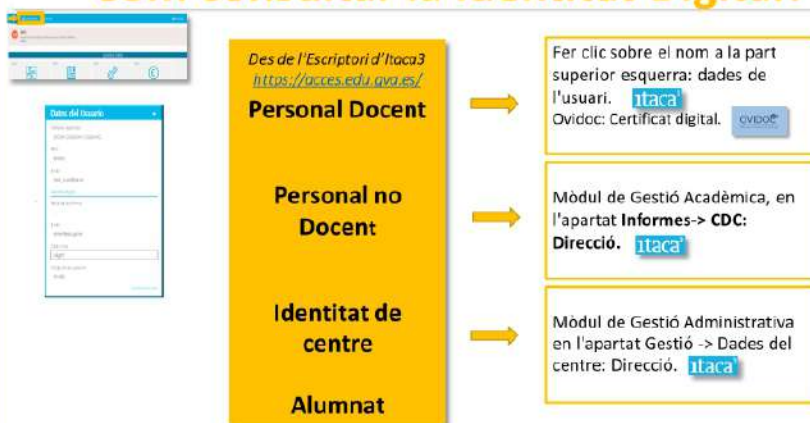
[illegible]

Datos del Usuario

Des de l'Escriptori d'Itaca3
https://acces.edu.gva.es/
Personal Docent

Personal no Docent

Identitat de centre

Alumnat

Fer clic sobre el nom a la part superior esquerra: dades de l'usuari. itaca
Ovidoc: Certificat digital. OVIDOC

Mòdul de Gestió Acadèmica, en l'apartat Informes-> CDC: Direcció. itaca

Mòdul de Gestió Administrativa en l'apartat Gestió -> Dades del centre: Direcció. itaca